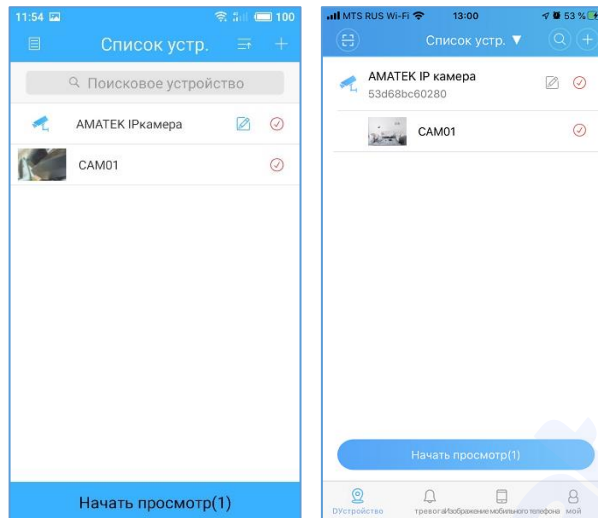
11:54 100
Список устр.
Поисковое устройство
AMATEK IPкамера
CAM01
Начать просмотр(1)

MTS RUS Wi-Fi 13:00 53 %
Список устр.
AMATEK IP камера
53d68bc60280
CAM01
Начать просмотр(1)
DУстройство тревогаИзображение мобильного телефона мой